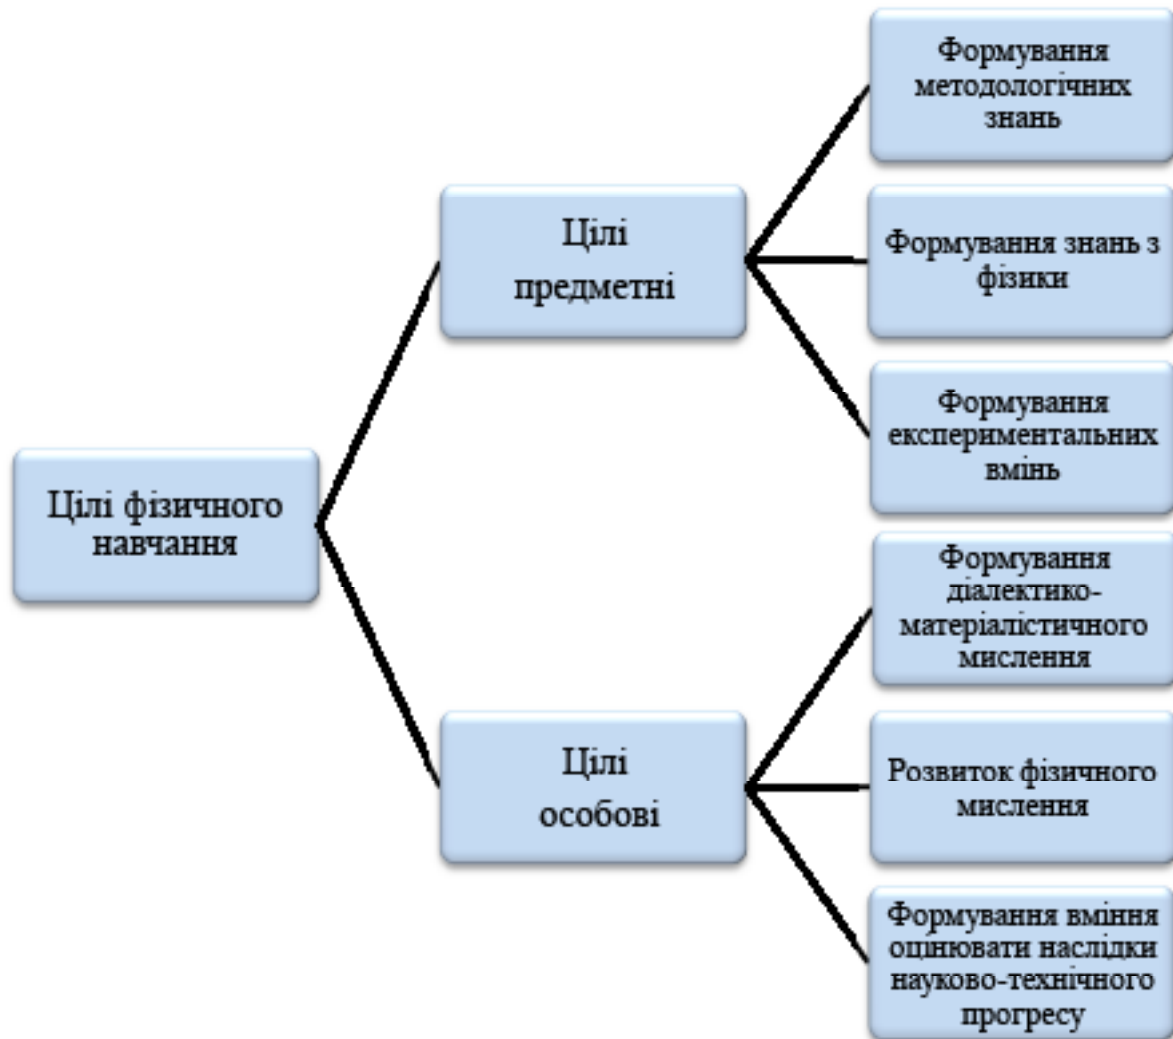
Цілі фізичного навчання

Цілі предметні

Формування методологічних знань

Формування знань з фізики

Формування експериментальних вмінь

Цілі особові

Формування діалектико-матеріалістичного мислення

Розвиток фізичного мислення

Формування вміння оцінювати наслідки науково-технічного прогресу